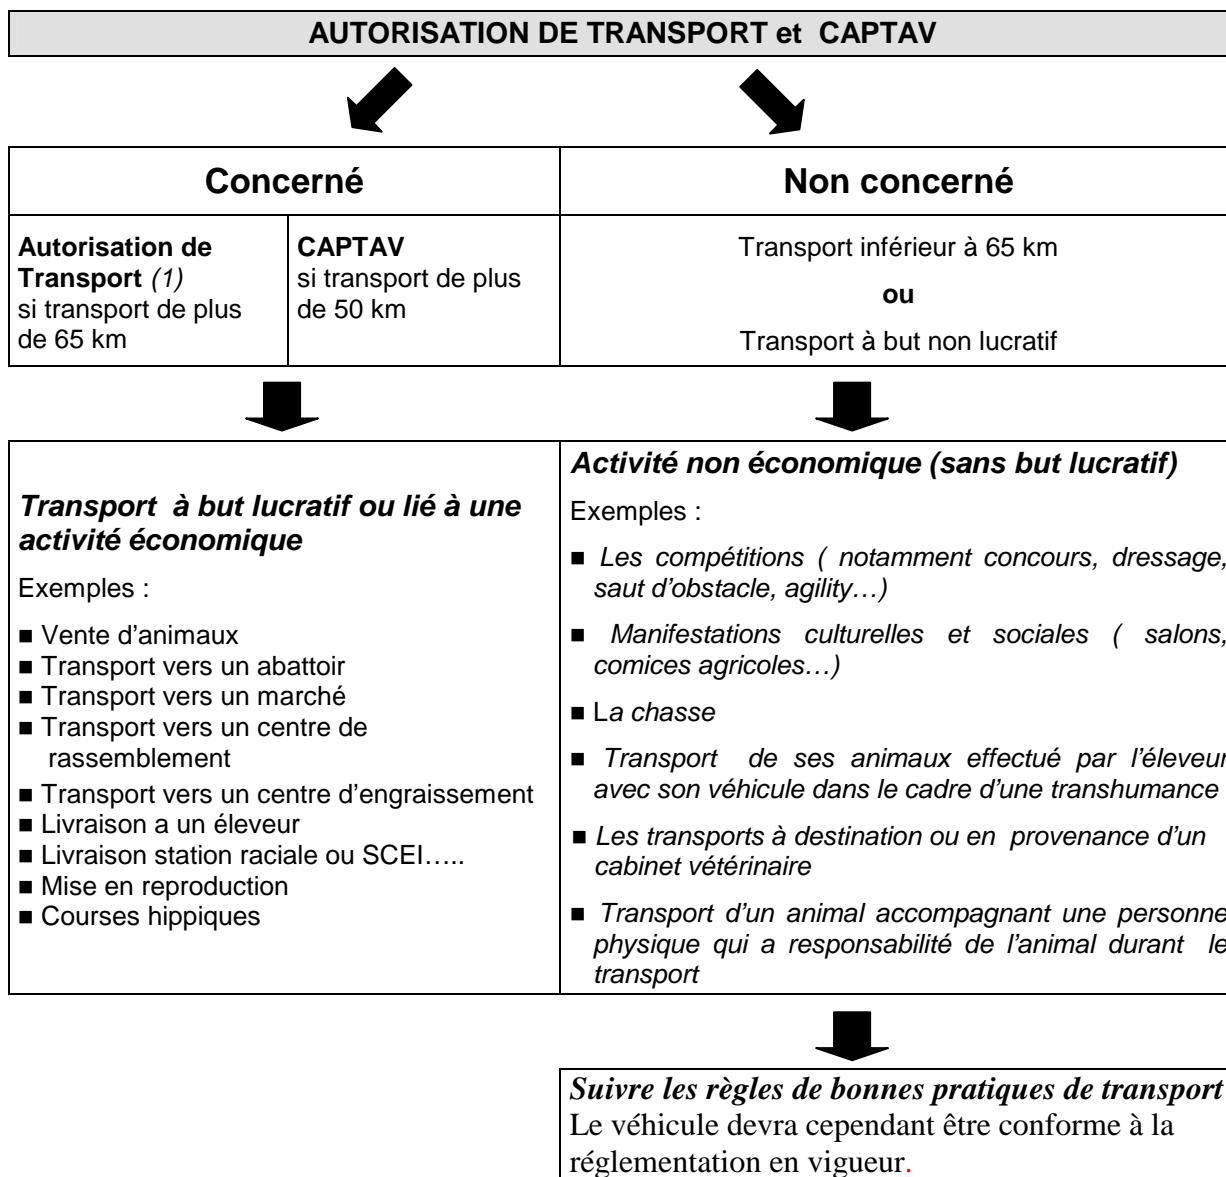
AUTORISATION DE TRANSPORT et CAPTAV

| Concerné | | Non concerné |
|---|---|---|
| **Autorisation de Transport** *(1)* si transport de plus de 65 km | **CAPTAV** si transport de plus de 50 km | Transport inférieur à 65 km<br>**ou**<br>Transport à but non lucratif |

| | |
|---|---|
| ***Transport à but lucratif ou lié à une activité économique***<br>Exemples :<br>■ Vente d'animaux<br>■ Transport vers un abattoir<br>■ Transport vers un marché<br>■ Transport vers un centre de rassemblement<br>■ Transport vers un centre d'engraissement<br>■ Livraison a un éleveur<br>■ Livraison station raciale ou SCEI…..<br>■ Mise en reproduction<br>■ Courses hippiques | ***Activité non économique (sans but lucratif)***<br>Exemples :<br>■ *Les compétitions ( notamment concours, dressage, saut d'obstacle, agility…)*<br>■ *Manifestations culturelles et sociales ( salons, comices agricoles…)*<br>■ L*a chasse*<br>■ *Transport de ses animaux effectué par l'éleveur avec son véhicule dans le cadre d'une transhumance*<br>■ *Les transports à destination ou en provenance d'un cabinet vétérinaire*<br>■ *Transport d'un animal accompagnant une personne physique qui a responsabilité de l'animal durant le transport* |

*Suivre les règles de bonnes pratiques de transport*
Le véhicule devra cependant être conforme à la réglementation en vigueur.